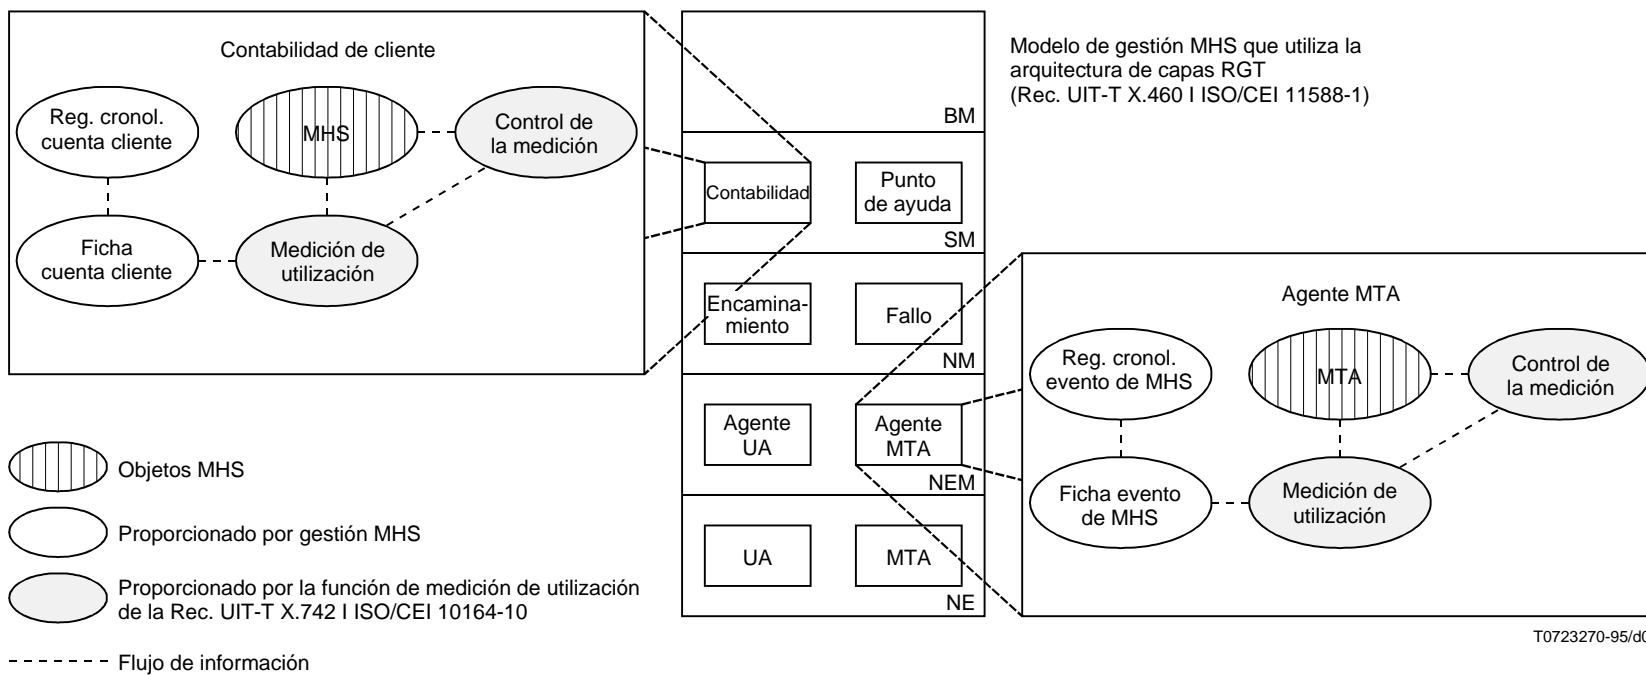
Contabilidad de cliente

Reg. cronol. cuenta cliente

MHS

Control de la medición

Ficha cuenta cliente

Medición de utilización

Modelo de gestión MHS que utiliza la arquitectura de capas RGT (Rec. UIT-T X.460 I ISO/CEI 11588-1)

BM

Contabilidad

Punto de ayuda

SM

Encaminamiento

Fallo

NM

Agente UA

Agente MTA

NEM

UA

MTA

NE

Agente MTA

Reg. cronol. evento de MHS

MTA

Control de la medición

Ficha evento de MHS

Medición de utilización

Objetos MHS

Proporcionado por gestión MHS

Proporcionado por la función de medición de utilización de la Rec. UIT-T X.742 I ISO/CEI 10164-10

Flujo de información

T0723270-95/d0